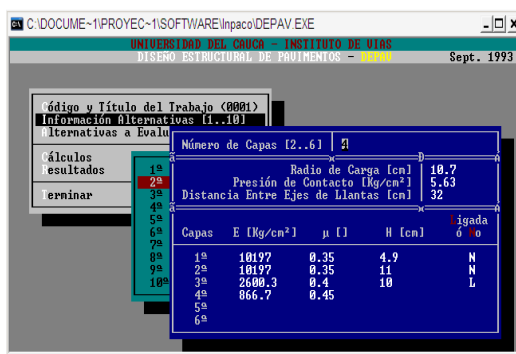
C:\DOCUME~1\PROYEC~1\SOFTWARE\Inpaco\DEPAV.EXE

UNIVERSIDAD DEL CAUCA - INSTITUTO DE VIAS
DISEÑO ESTRUCTURAL DE PAVIMENTOS - DEPAV
Sept. 1993

Código y Título del Trabajo (0001)
Información Alternativas [1..10]
Alternativas a Evalu
Cálculos
Resultados
Terminar

1ª
2ª
3ª
4ª
5ª
6ª
7ª
8ª
9ª
10ª

Número de Capas [2..6] 4

Radio de Carga [cm] 10.7
Presión de Contacto [Kg/cm²] 5.63
Distancia Entre Ejes de Llantas [cm] 32

| Capas | E [Kg/cm²] | μ [] | H [cm] | Ligada ó No |
|---|---|---|---|---|
| 1ª | 10197 | 0.35 | 4.9 | N |
| 2ª | 10197 | 0.35 | 11 | N |
| 3ª | 2600.3 | 0.4 | 10 | L |
| 4ª | 866.7 | 0.45 | | |
| 5ª | | | | |
| 6ª | | | | |